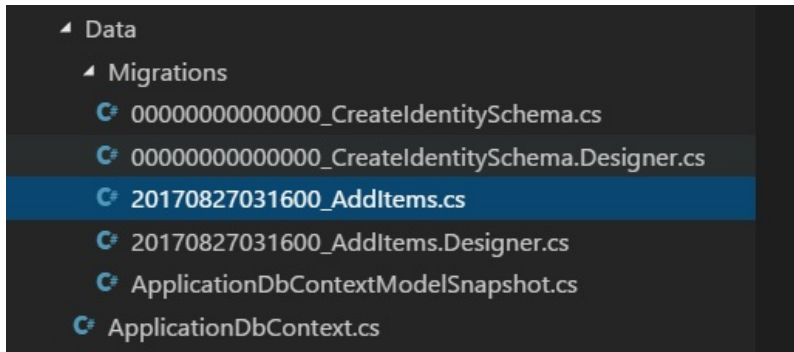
Data
Migrations
00000000000000_CreateIdentitySchema.cs
00000000000000_CreateIdentitySchema.Designer.cs
20170827031600_AddItems.cs
20170827031600_AddItems.Designer.cs
ApplicationDbContextModelSnapshot.cs
ApplicationDbContext.cs